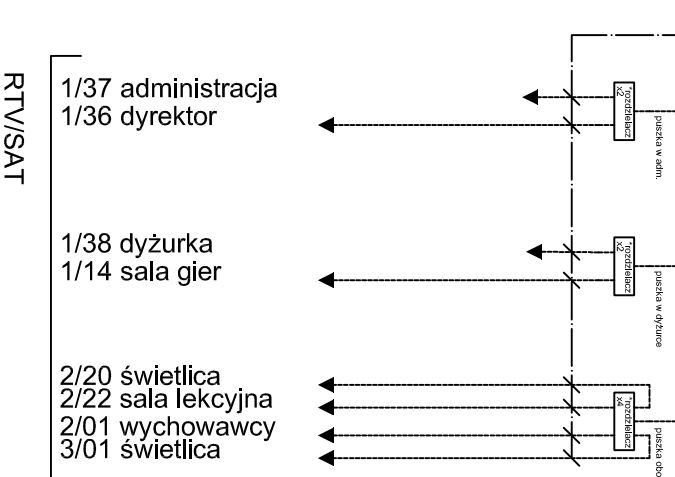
RTV/SAT

1/37 administracja
1/36 dyrektor

rozdzielacz x2

puszka w adm.

1/38 dyżurka
1/14 sala gier

rozdzielacz x2

puszka w dyżurce

2/20 świetlica
2/22 sala lekcyjna
2/01 wychowawcy
3/01 świetlica

rozdzielacz x4

puszka obo